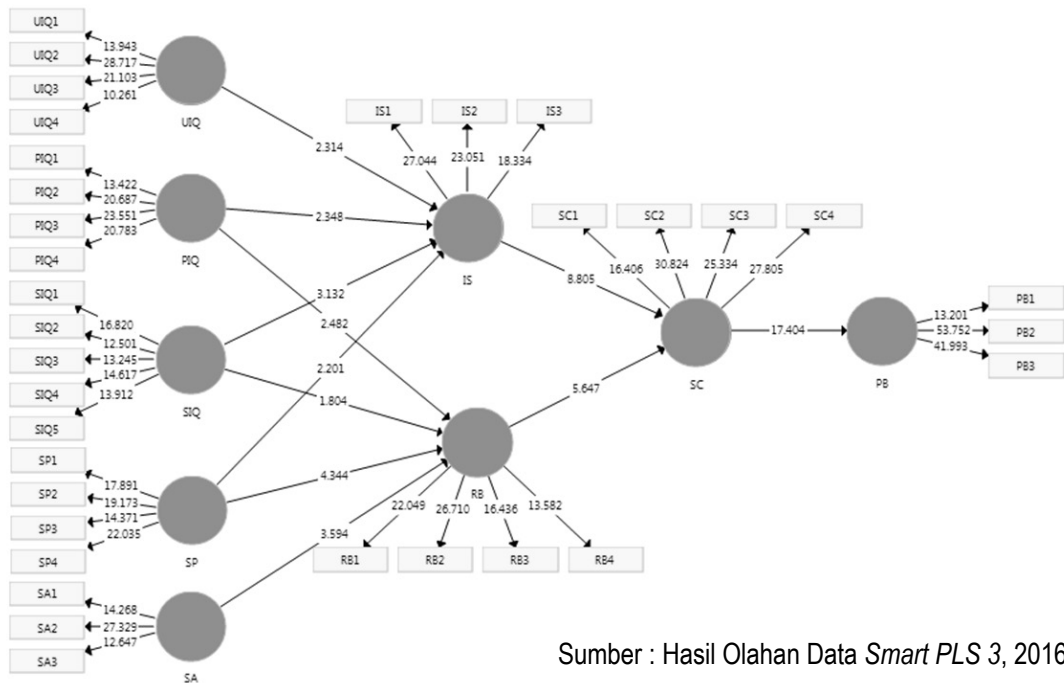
UIQ1
UIQ2
UIQ3
UIQ4
13.943
28.717
21.103
10.261
UIQ

PIQ1
PIQ2
PIQ3
PIQ4
13.422
20.687
23.551
20.783
PIQ

SIQ1
SIQ2
SIQ3
SIQ4
SIQ5
16.820
12.501
13.245
14.617
13.912
SIQ

SP1
SP2
SP3
SP4
17.891
19.173
14.371
22.035
SP

SA1
SA2
SA3
14.268
27.329
12.647
SA

2.314
2.348
3.132
2.482
2.201
1.804
4.344
3.594

IS1
IS2
IS3
27.044
23.051
18.334
IS

RB
22.049
26.710
16.436
13.582
RB1
RB2
RB3
RB4

8.805
5.647

SC1
SC2
SC3
SC4
16.406
30.824
25.334
27.805
SC

17.404

PB
13.201
53.752
41.993
PB1
PB2
PB3

Sumber : Hasil Olahan Data *Smart PLS 3*, 2016